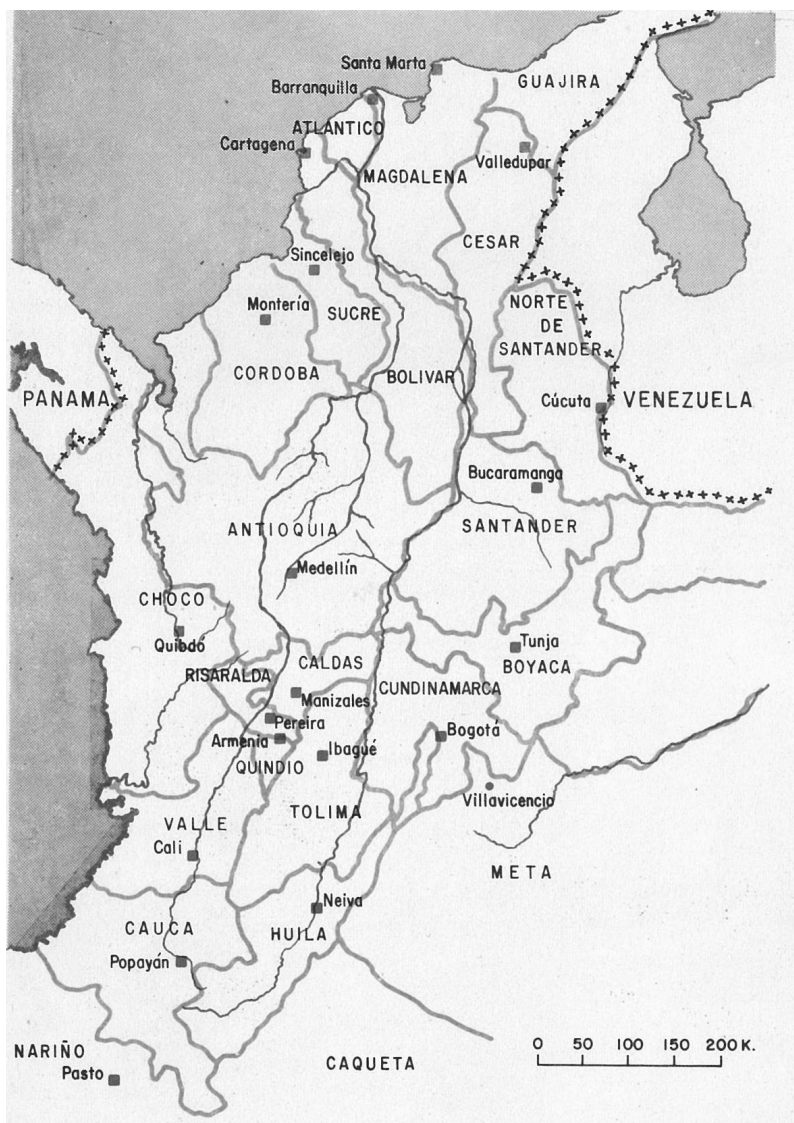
Santa Marta
Barranquilla
GUAJIRA
ATLANTICO
Cartagena
Valledupar
MAGDALENA
CESAR
Sincelejo
Montería
SUCRE
NORTE DE SANTANDER
CORDOBA
BOLIVAR
PANAMA
Cúcuta
VENEZUELA
Bucaramanga
ANTIOQUIA
SANTANDER
Medellín
CHOCO
Quibdó
Tunja
RISARALDA
CALDAS
BOYACA
Manizales
CUNDINAMARCA
Pereira
Bogotá
Armenia
Ibagué
QUINDIO
Villavicencio
TOLIMA
VALLE
Cali
META
Neiva
CAUCA
HUILA
Popayán
NARIÑO
Pasto
CAQUETA
0 50 100 150 200 K.